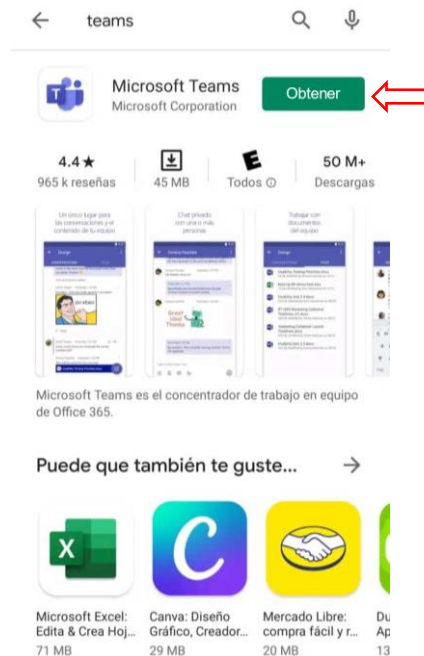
teams

Microsoft Teams
Microsoft Corporation
Obtener

4.4 ★
965 k reseñas
45 MB
Todos ⓘ
50 M+
Descargas

Un único lugar para las conversaciones y el contenido de tu equipo

Chat privado con uno o más personas

Great idea! Thanks

Trabajar con documentos del equipo

Microsoft Teams es el concentrador de trabajo en equipo de Office 365.

Puede que también te guste...

Microsoft Excel: Edita & Crea Hoj...
71 MB

Canva: Diseño Gráfico, Creador...
29 MB

Mercado Libre: compra fácil y r...
20 MB

Du
Ap
13